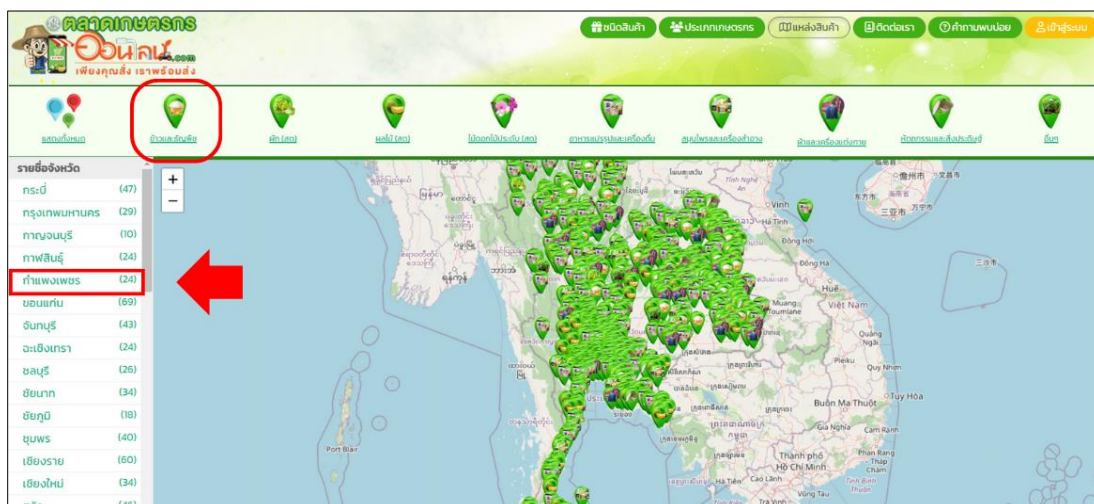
ตลาดเกษตรกร ออนไลน์.com
เพียงคุณสั่ง เราพร้อมส่ง

ชนิดสินค้า
ประเภทเกษตรกร
แหล่งสินค้า
ติดต่อเรา
คำถามพบบ่อย
เข้าสู่ระบบ

แสดงทั้งหมด
ข้าวและธัญพืช
ผัก (สด)
ผลไม้ (สด)
ไม้ดอกไม้ประดับ (สด)
อาหารแปรรูปและเครื่องดื่ม
สมุนไพรและเครื่องสำอาง
ผ้าและเครื่องแต่งกาย
หัตถกรรมและสิ่งประดิษฐ์
อื่นๆ

รายชื่อจังหวัด
| | |
|---|---|
| กระบี่ | (47) |
| กรุงเทพมหานคร | (29) |
| กาญจนบุรี | (10) |
| กาฬสินธุ์ | (24) |
| กำแพงเพชร | (24) |
| ขอนแก่น | (69) |
| จันทบุรี | (43) |
| ฉะเชิงเทรา | (24) |
| ชลบุรี | (26) |
| ชัยนาท | (34) |
| ชัยภูมิ | (18) |
| ชุมพร | (40) |
| เชียงราย | (60) |
| เชียงใหม่ | (34) |

+
−

Vinh
Hà Tĩnh
Đồng Hới
Huế
Đà Nẵng
Việt Nam
Quảng Ngãi
Pleiku
Quy Nhơn
Buôn Ma Thuột
Tuy Hòa
Gia Nghĩa
Cam Ranh
Thành phố Hồ Chí Minh
Phan Thiết
Cao Lãnh
Trà Vinh
Port Blair
Muang Soumlane